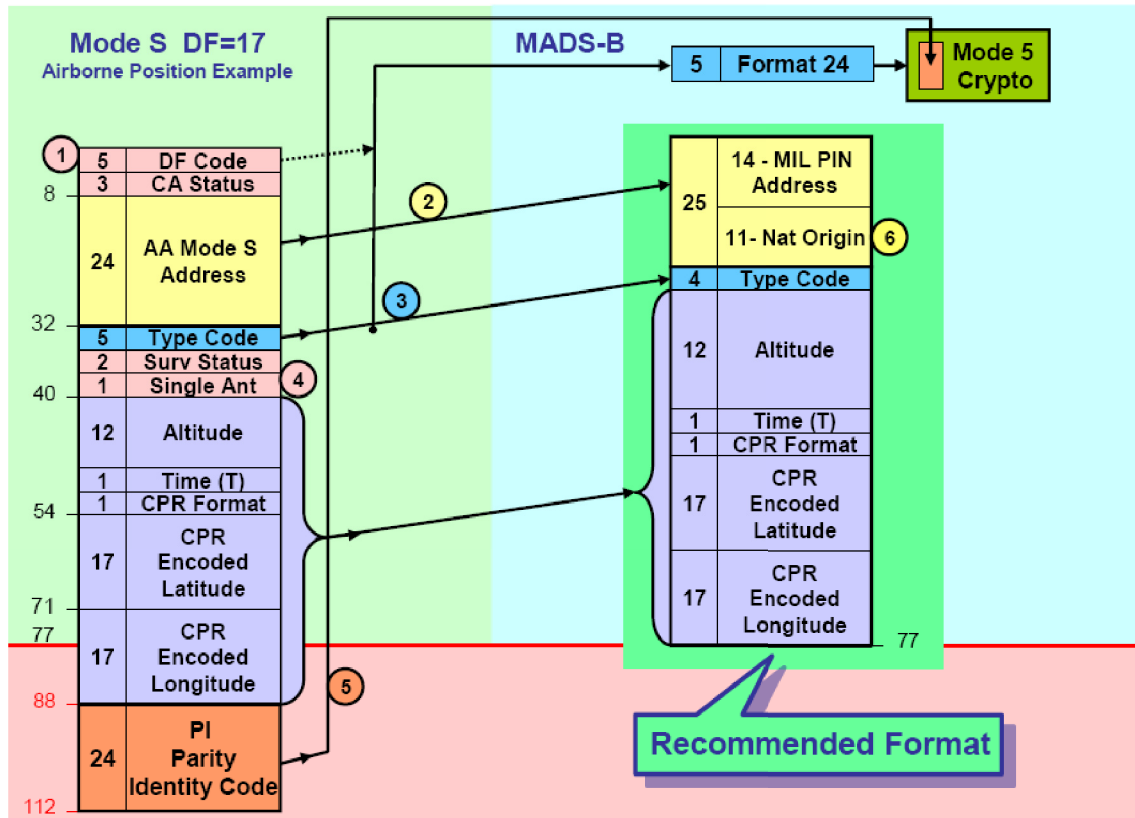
Mode S DF=17
Airborne Position Example

MADS-B

| 5 | Format 24 |

Mode 5 Crypto

1

| 5 | DF Code |
|---|---|
| 3 | CA Status |
| 24 | AA Mode S Address |
| 5 | Type Code |
| 2 | Surv Status |
| 1 | Single Ant |
| 12 | Altitude |
| 1 | Time (T) |
| 1 | CPR Format |
| 17 | CPR Encoded Latitude |
| 17 | CPR Encoded Longitude |
| 24 | PI Parity Identity Code |

8
32
40
54
71
77
88
112

2
3
4
5

| 25 | 14 - MIL PIN Address |
|---|---|
| | 11- Nat Origin |
| 4 | Type Code |
| 12 | Altitude |
| 1 | Time (T) |
| 1 | CPR Format |
| 17 | CPR Encoded Latitude |
| 17 | CPR Encoded Longitude |

6
77

Recommended Format